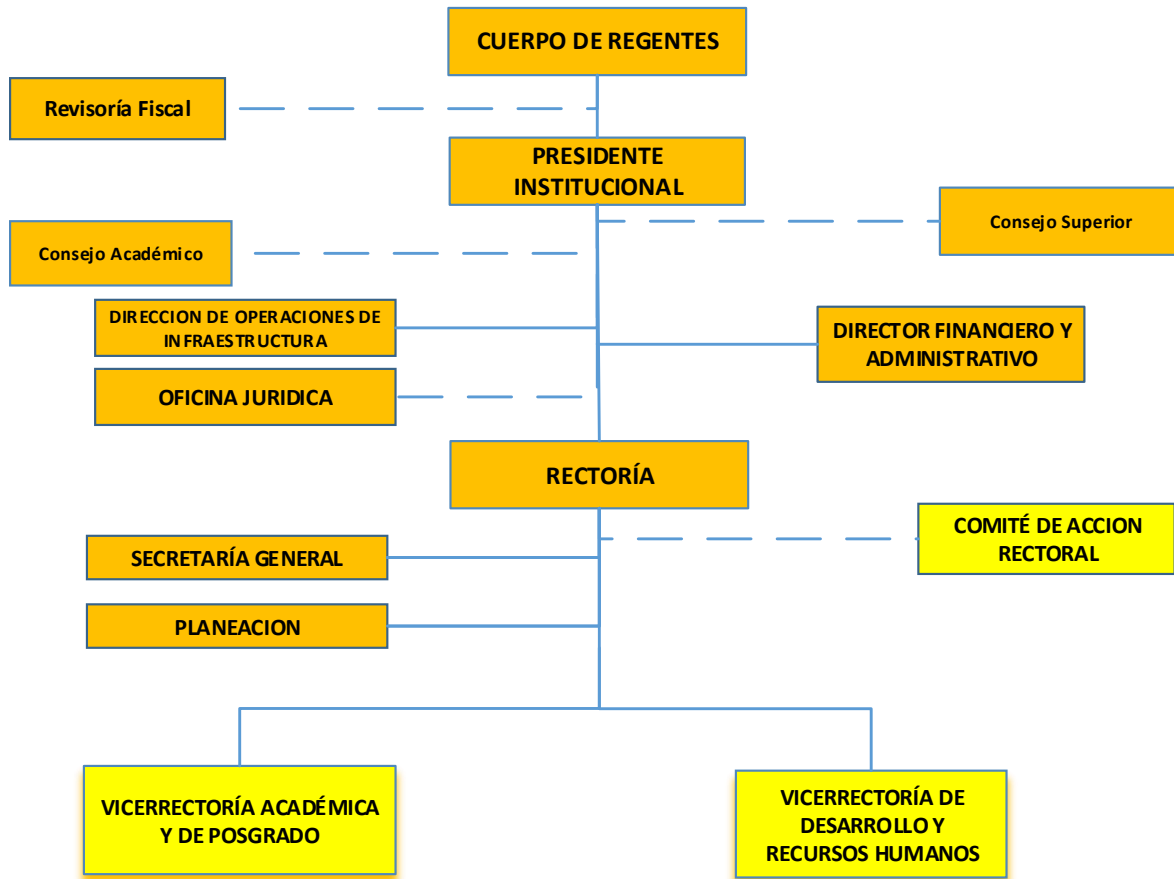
CUERPO DE REGENTES

Revisoría Fiscal

PRESIDENTE INSTITUCIONAL

Consejo Superior

Consejo Académico

DIRECCION DE OPERACIONES DE INFRAESTRUCTURA

DIRECTOR FINANCIERO Y ADMINISTRATIVO

OFICINA JURIDICA

RECTORÍA

COMITÉ DE ACCION RECTORAL

SECRETARÍA GENERAL

PLANEACION

VICERRECTORÍA ACADÉMICA Y DE POSGRADO

VICERRECTORÍA DE DESARROLLO Y RECURSOS HUMANOS